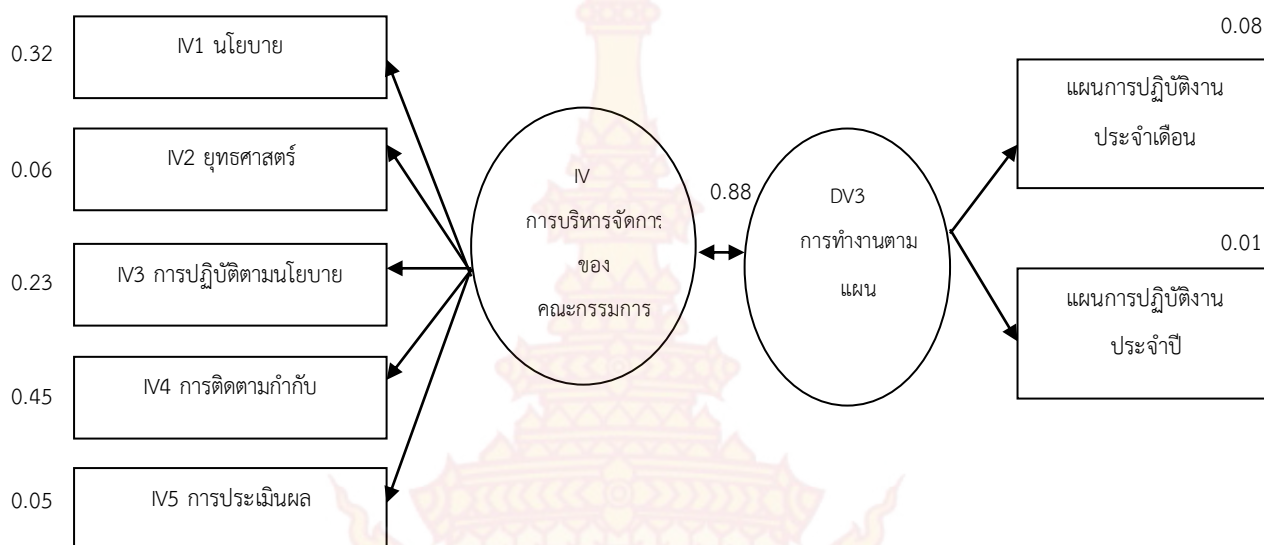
0.32

IV1 นโยบาย

0.06

IV2 ยุทธศาสตร์

0.23

IV3 การปฏิบัติตามนโยบาย

0.45

IV4 การติดตามกำกับ

0.05

IV5 การประเมินผล

IV

การบริหารจัดการ

ของ

คณะกรรมการ

0.88

DV3

การทำงานตาม

แผน

0.08

แผนการปฏิบัติงาน

ประจำเดือน

0.01

แผนการปฏิบัติงาน

ประจำปี